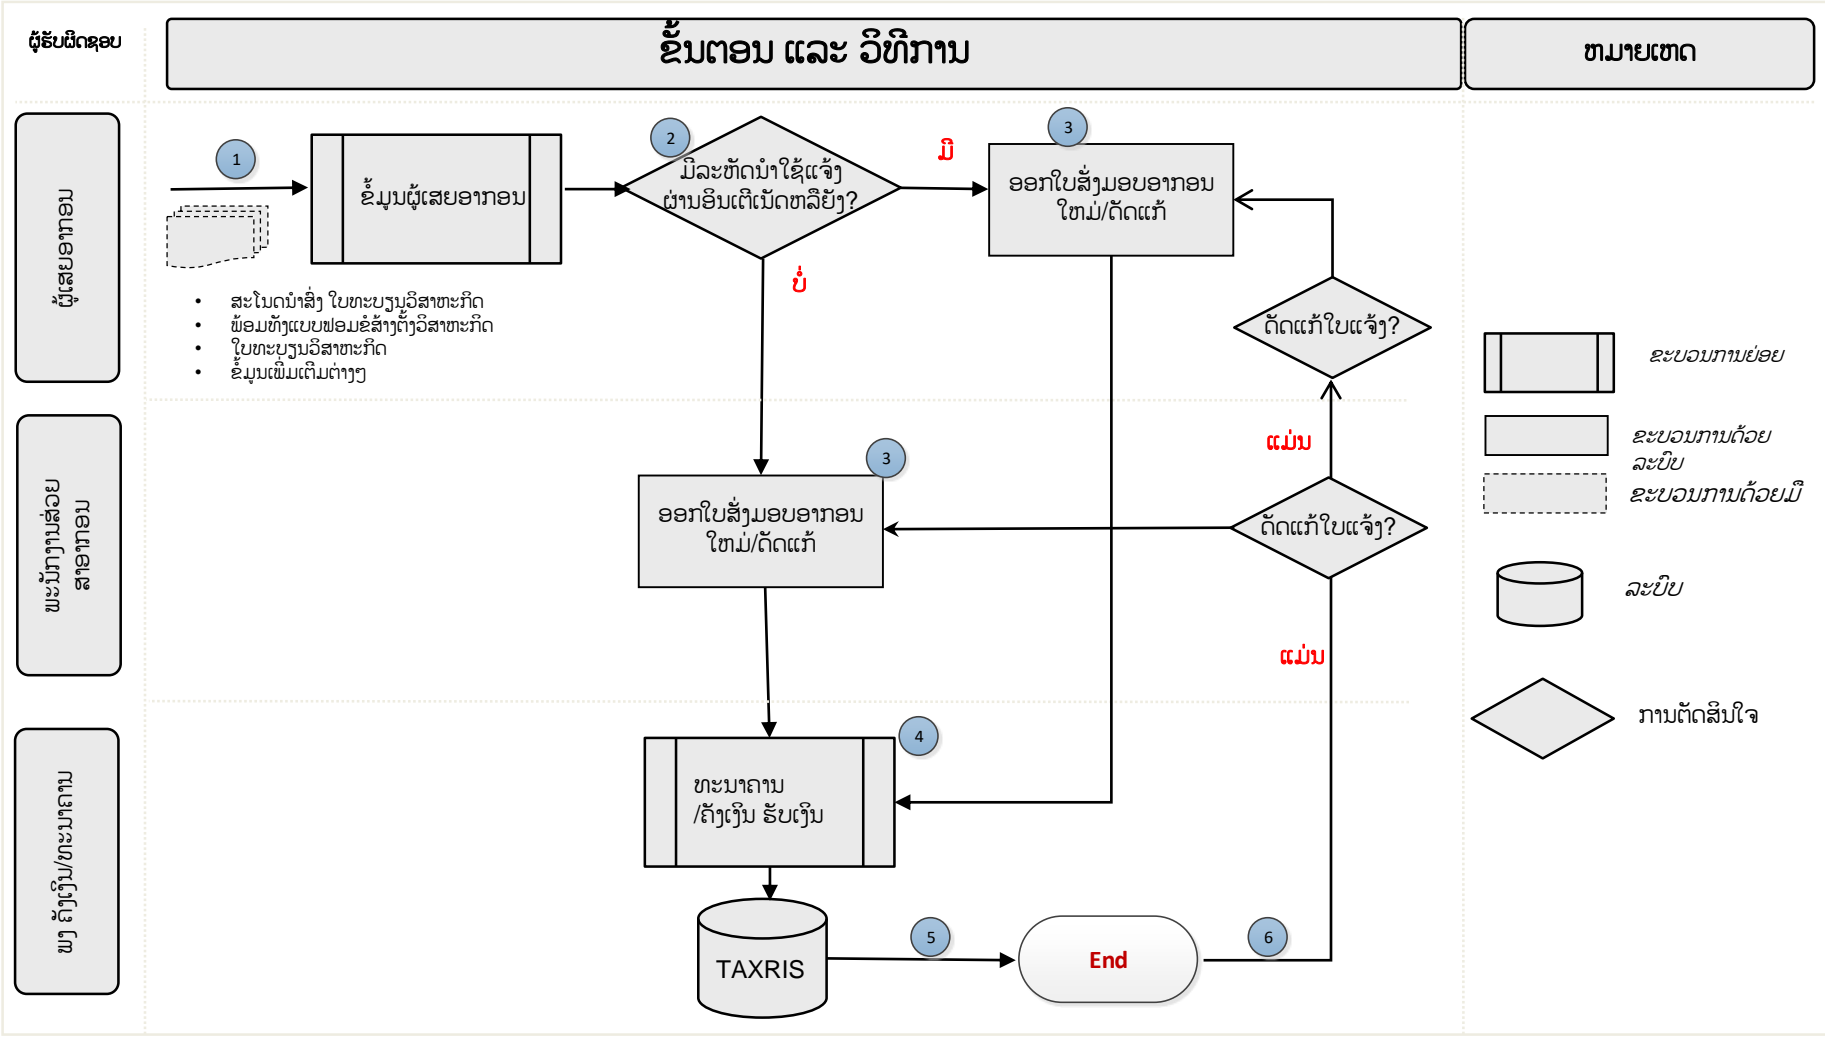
ຜູ້ຮັບຜິດຊອບ

ຂັ້ນຕອນ ແລະ ວິທີການ

ໝາຍເຫດ

ຜູ້ເສຍອາກອນ

1

ຂໍ້ມູນຜູ້ເສຍອາກອນ

2

ມີລະຫັດນຳໃຊ້ແຈ້ງ ຜ່ານອິນເຕີເນັດຫລືຍັງ?

ມີ

3

ອອກໃບສັ່ງມອບອາກອນ ໃໝ່/ດັດແກ້

ບໍ່

- ສະໂນດນຳສົ່ງ ໃບທະບຽນວິສາຫະກິດ
- ພ້ອມທັງແບບຟອມຂໍສ້າງຕັ້ງວິສາຫະກິດ
- ໃບທະບຽນວິສາຫະກິດ
- ຂໍ້ມູນເພີ່ມເຕີມຕ່າງໆ

ດັດແກ້ໃບແຈ້ງ?

ຂະບວນການຍ່ອຍ

ພະນັກງານສ່ວຍ ສາອາກອນ

ແມ່ນ

ຂະບວນການດ້ວຍ ລະບົບ

3

ອອກໃບສັ່ງມອບອາກອນ ໃໝ່/ດັດແກ້

ດັດແກ້ໃບແຈ້ງ?

ຂະບວນການດ້ວຍມື

ລະບົບ

ແມ່ນ

ການຕັດສິນໃຈ

ພງ ຄັງເງິນ/ທະນາຄານ

4

ທະນາຄານ /ຄັງເງິນ ຮັບເງິນ

TAXRIS

5

End

6